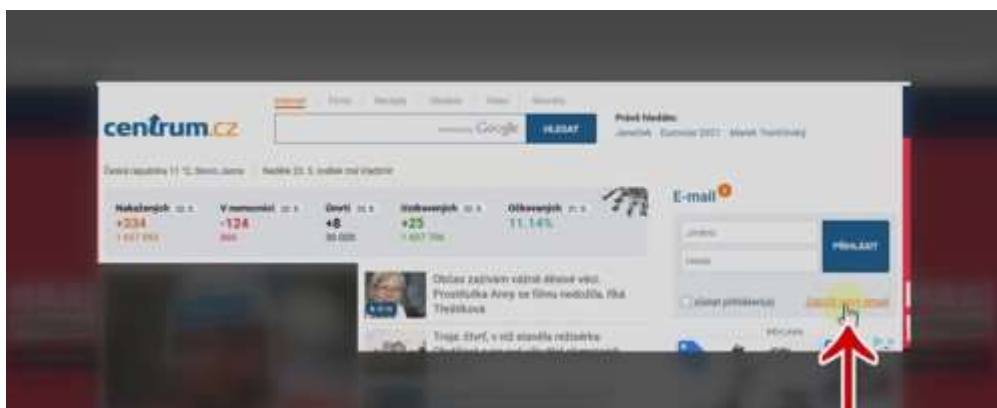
centrum.cz

Internet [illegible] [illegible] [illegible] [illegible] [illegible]

Google HLEDAT

Právě hledáte:

Nakažených
+334

V nemocnici
-124

Úmrtí
+8

Vyléčených
+25

Očkovaných
11,14%

E-mail

PŘIHLÁSIT

Obzas zaznívá vážné dnové věci. Prostituka Anny se filmu nedožila. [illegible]

Troje, čtvrť, v níž stanilla režisérka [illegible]

REKLAMA